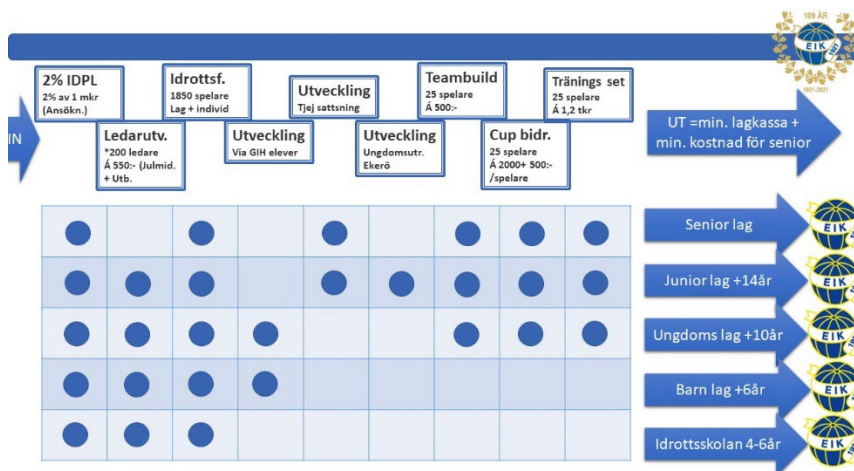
100 ÅR
EIK
1921-2021

IN

2% IDPL
2% av 1 mkr (Ansökn.)

Ledarutv.
*200 ledare
Á 550:- (Julmid. + Utb.

Idrottsf.
1850 spelare
Lag + individ

Utveckling
Via GIH elever

Utveckling
Tjej sattsning

Utveckling
Ungdomsutr. Ekerö

Teambuild
25 spelare
Á 500:-

Cup bidr.
25 spelare
Á 2000+ 500:- /spelare

Tränings set
25 spelare
Á 1,2 tkr

UT =min. lagkassa + min. kostnad för senior

Senior lag

Junior lag +14år

Ungdoms lag +10år

Barn lag +6år

Idrottsskolan 4-6år

EIK